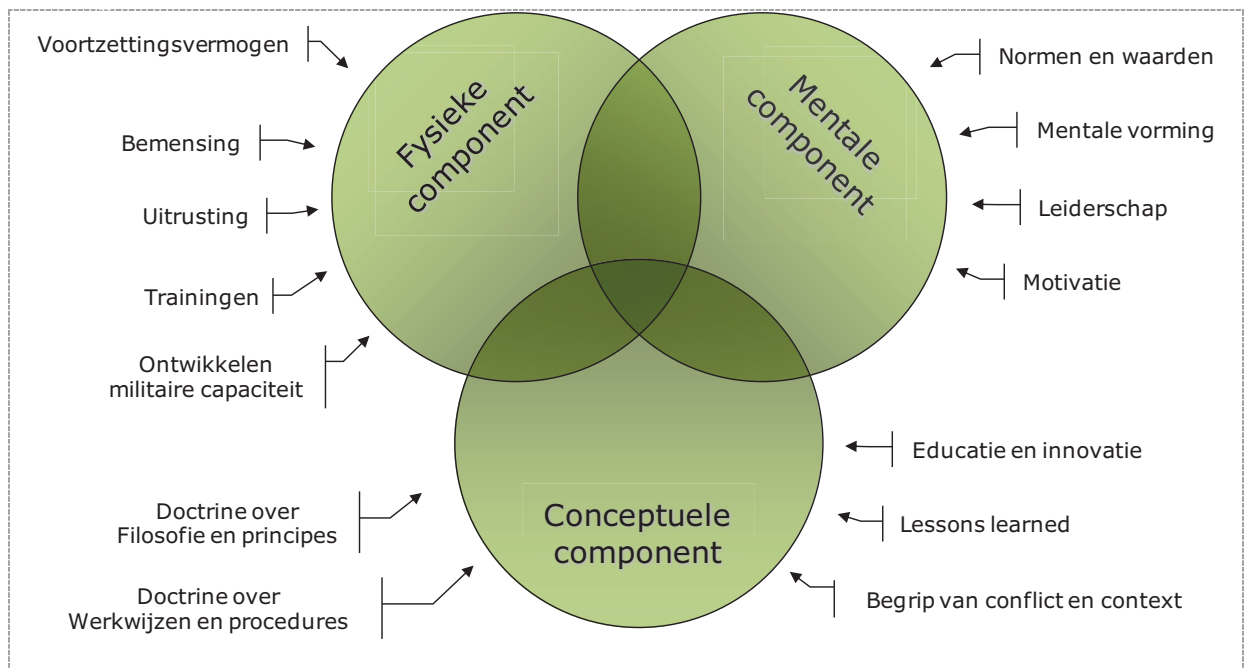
Voortzettingsvermogen

Bemensing

Uitrusting

Trainingen

Ontwikkelen militaire capaciteit

Fysieke component

Mentale component

Normen en waarden

Mentale vorming

Leiderschap

Motivatie

Conceptuele component

Educatie en innovatie

Lessons learned

Begrip van conflict en context

Doctrine over Filosofie en principes

Doctrine over Werkwijzen en procedures